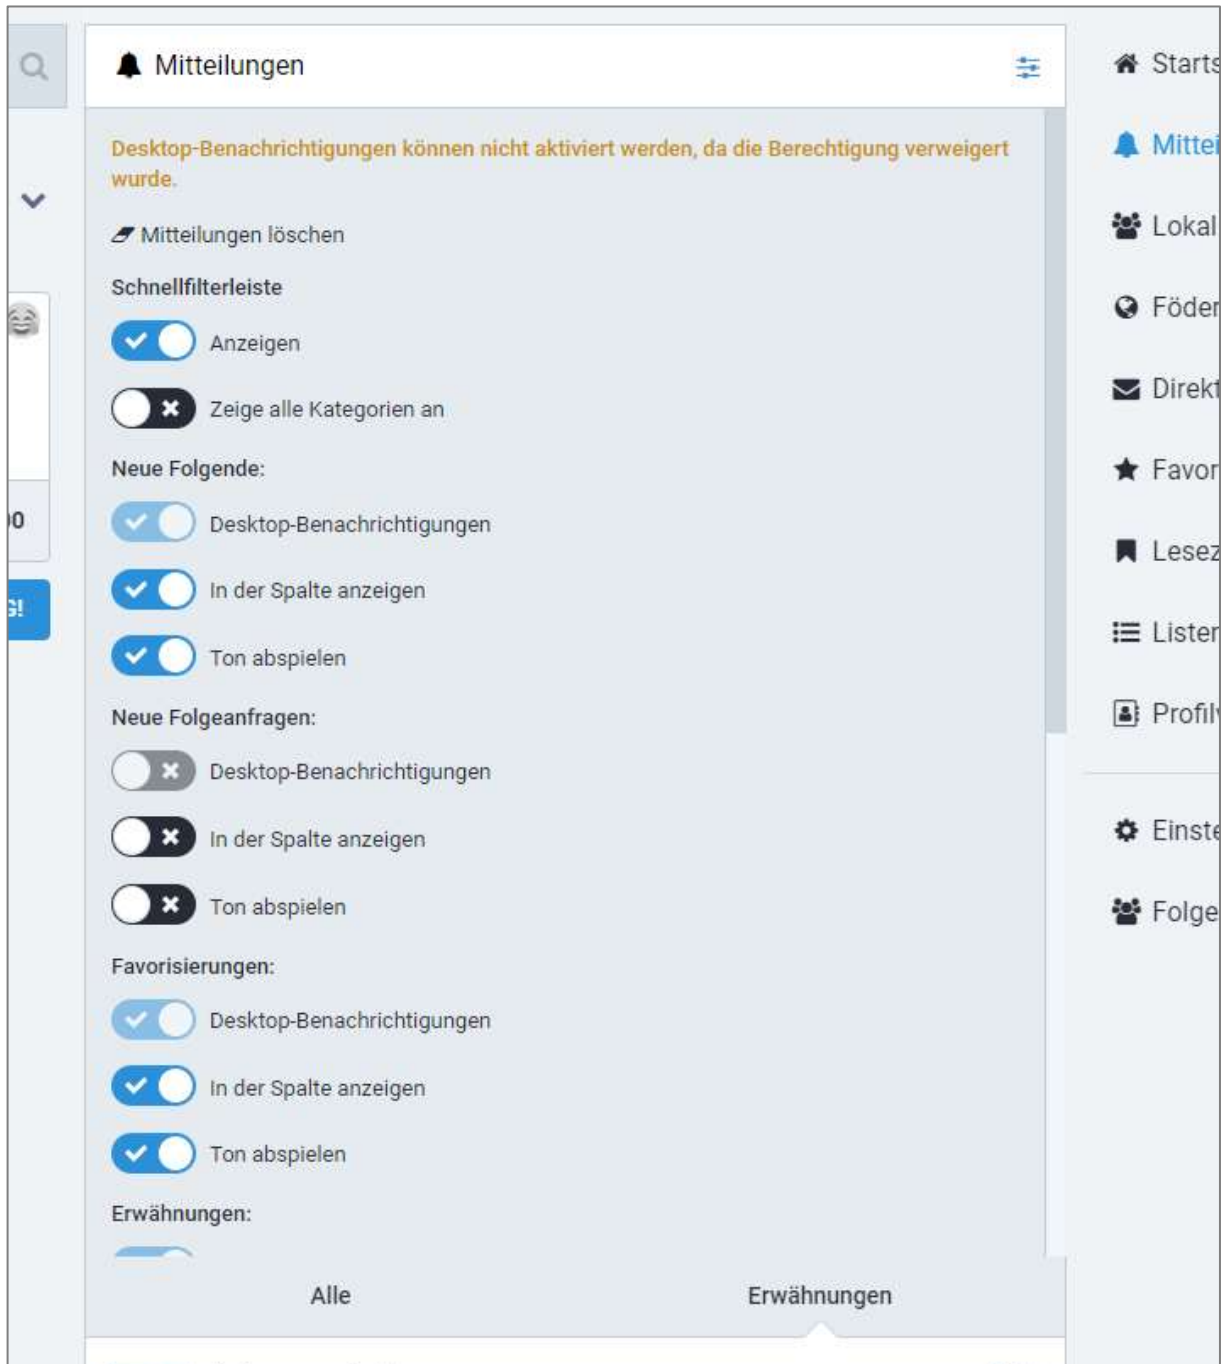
Mitteilungen

Desktop-Benachrichtigungen können nicht aktiviert werden, da die Berechtigung verweigert wurde.

Mitteilungen löschen

Schnellfilterleiste

Anzeigen

Zeige alle Kategorien an

Neue Folgende:

Desktop-Benachrichtigungen

In der Spalte anzeigen

Ton abspielen

Neue Folgeanfragen:

Desktop-Benachrichtigungen

In der Spalte anzeigen

Ton abspielen

Favorisierungen:

Desktop-Benachrichtigungen

In der Spalte anzeigen

Ton abspielen

Erwähnungen:

Alle

Erwähnungen

0

G!

Starts

Mittei

Lokal

Föder

Direkt

Favor

Lesez

Lister

Profil

Einste

Folge